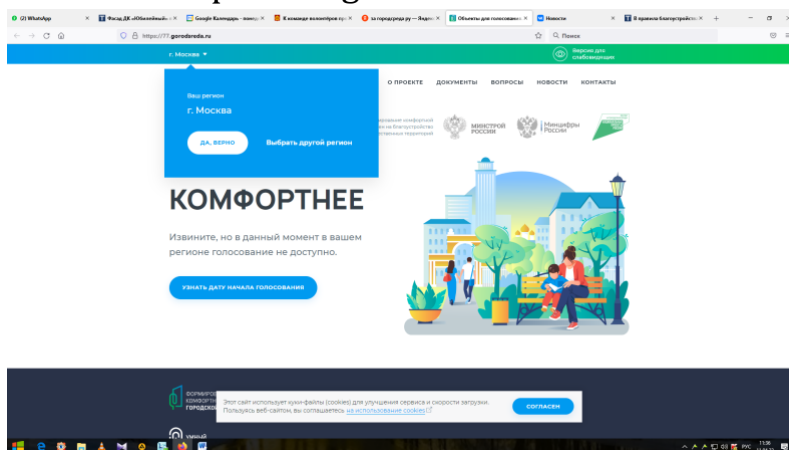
(2) WhatsApp
Фасад ДК «Юбилейный» ...
Google Календарь - неде...
К команде волонтёров ...
за городреда.ру — Янде...
Объекты для голосован...
Новости
В правила благоустройс...

https://77.gorodsreda.ru

Поиск

г. Москва

Версия для слабовидящих

Ваш регион
г. Москва

ДА, ВЕРНО
Выбрать другой регион

О ПРОЕКТЕ
ДОКУМЕНТЫ
ВОПРОСЫ
НОВОСТИ
КОНТАКТЫ

Минстрой России
Минцифры России

КОМФОРТНЕЕ

Извините, но в данный момент в вашем регионе голосование не доступно.

УЗНАТЬ ДАТУ НАЧАЛА ГОЛОСОВАНИЯ

Этот сайт использует куки-файлы (cookies) для улучшения сервиса и скорости загрузки. Пользуясь веб-сайтом, вы соглашаетесь на использование cookies

СОГЛАСЕН

РУС
11:30